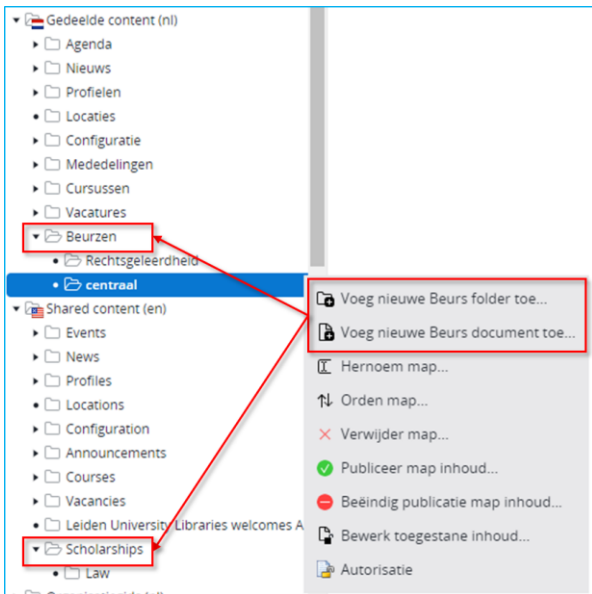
Gedeelde content (nl)
Agenda
Nieuws
Profielen
Locaties
Configuratie
Mededelingen
Cursussen
Vacatures
Beurzen
Rechtsgeleerdheid
centraal
Shared content (en)
Events
News
Profiles
Locations
Configuration
Announcements
Courses
Vacancies
Leiden University Libraries welcomes A
Scholarships
Law

Voeg nieuwe Beurs folder toe...
Voeg nieuwe Beurs document toe...
Hernoem map...
Orden map...
Verwijder map...
Publiceer map inhoud...
Beëindig publicatie map inhoud...
Bewerk toegestane inhoud...
Autorisatie